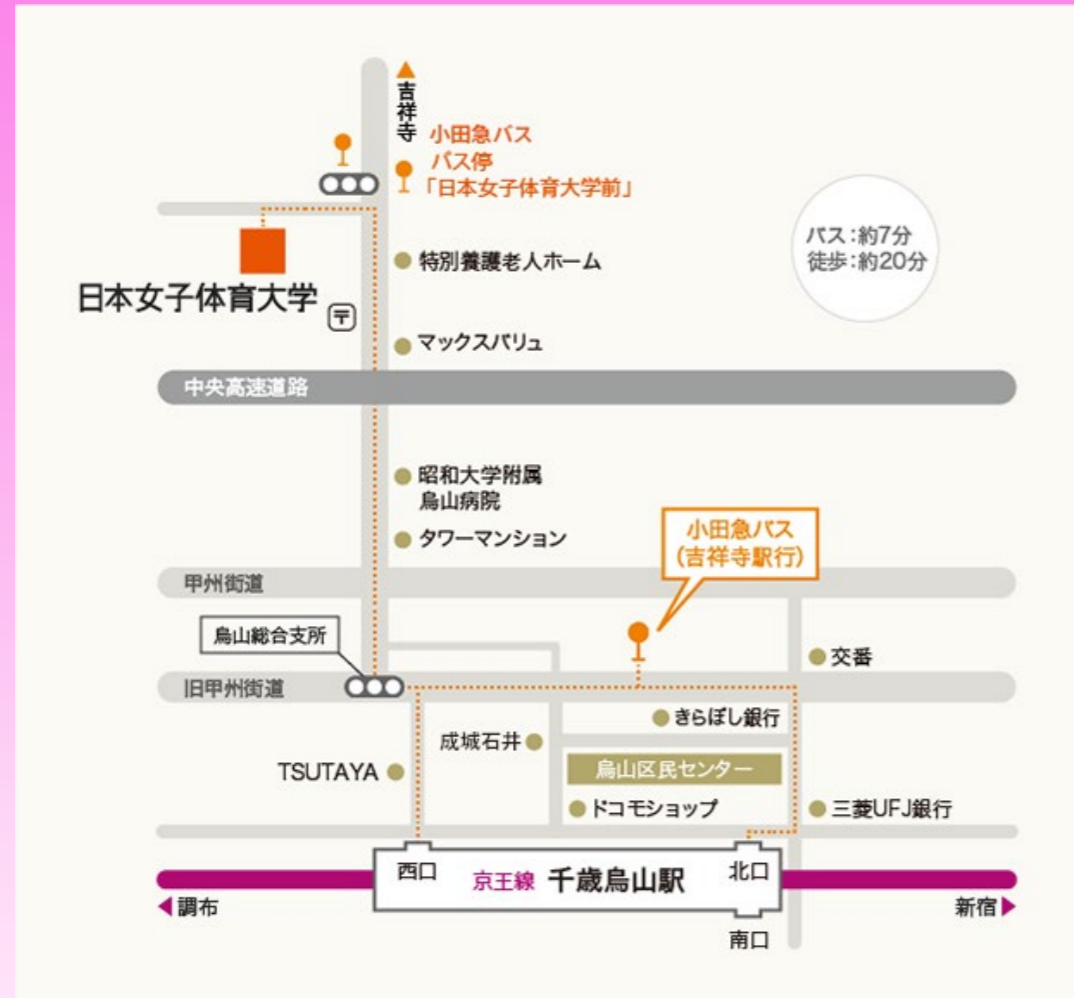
▲吉祥寺

小田急バス
バス停
「日本女子体育大学前」

バス：約7分
徒歩：約20分

日本女子体育大学

特別養護老人ホーム

マックスバリュ

中央高速道路

昭和大学附属
烏山病院

タワーマンション

小田急バス
(吉祥寺駅行)

甲州街道

烏山総合支所

交番

旧甲州街道

きらぼし銀行

成城石井

TSUTAYA

烏山区民センター

ドコモショップ

三菱UFJ銀行

西口 京王線 千歳烏山駅 北口

◀調布

新宿▶

南口